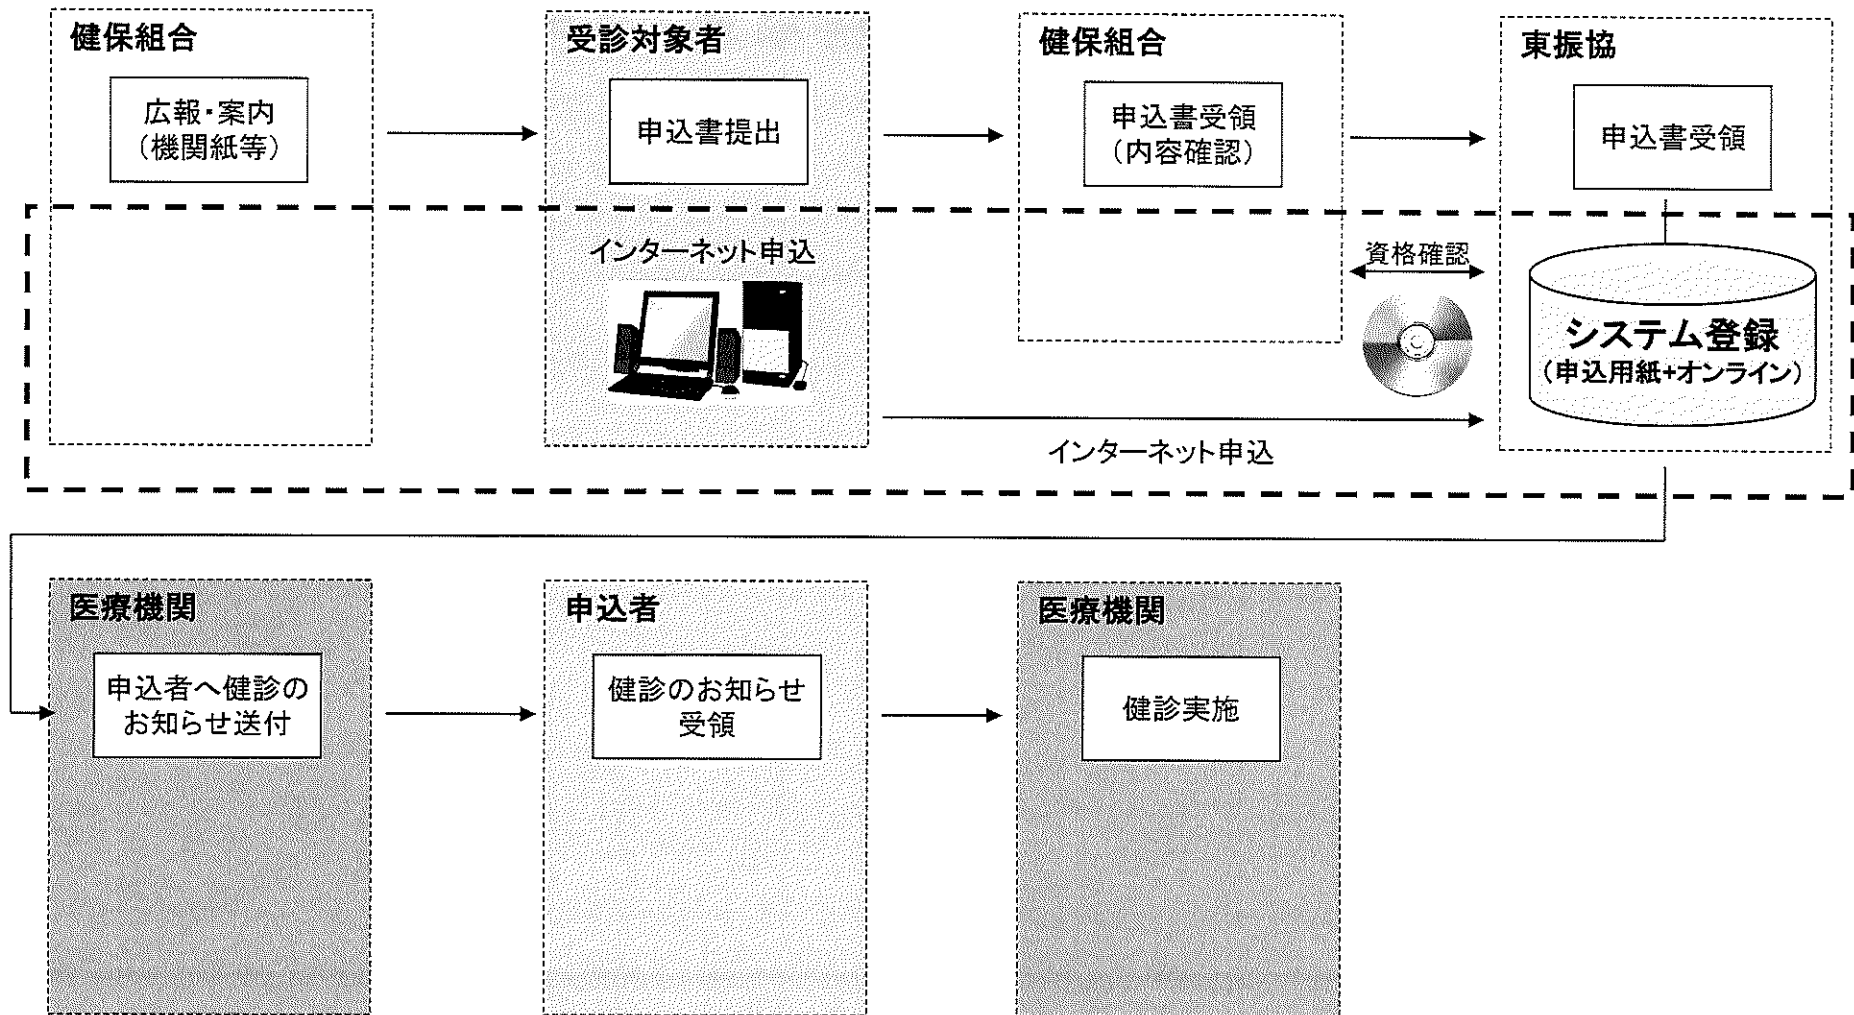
健保組合

広報・案内
（機関紙等）

受診対象者

申込書提出

インターネット申込

健保組合

申込書受領
（内容確認）

資格確認

東振協

申込書受領

システム登録
（申込用紙+オンライン）

インターネット申込

医療機関

申込者へ健診の
お知らせ送付

申込者

健診のお知らせ
受領

医療機関

健診実施